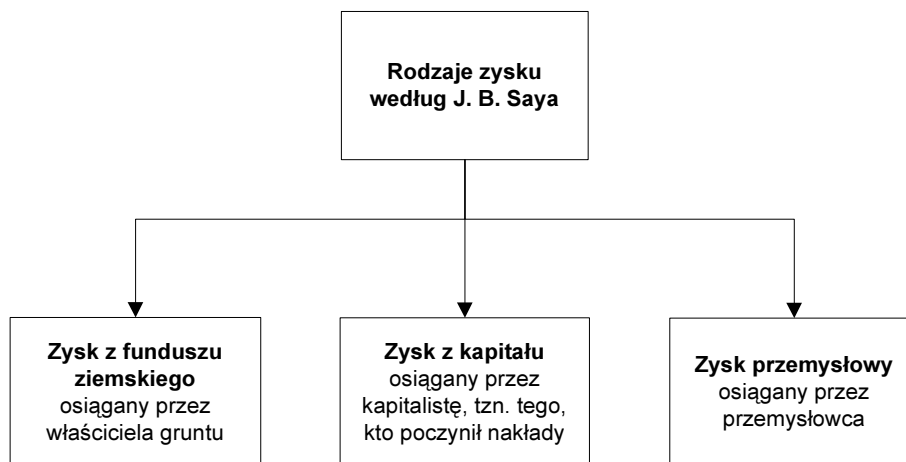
Rodzaje zysku według J. B. Saya

Zysk z funduszu ziemskiego osiągany przez właściciela gruntu

Zysk z kapitału osiągany przez kapitalistę, tzn. tego, kto poczynił nakłady

Zysk przemysłowy osiągany przez przemysłowca